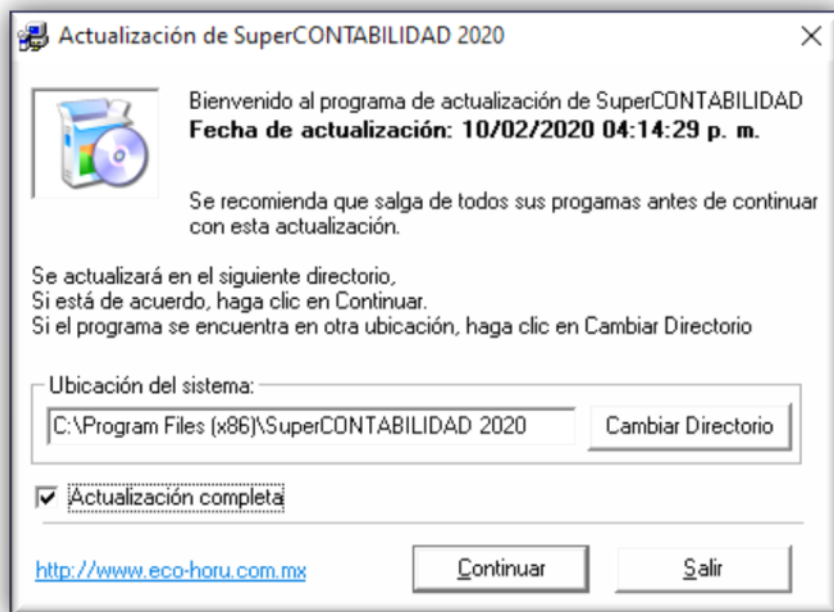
Actualización de SuperCONTABILIDAD 2020

Bienvenido al programa de actualización de SuperCONTABILIDAD
**Fecha de actualización: 10/02/2020 04:14:29 p. m.**

Se recomienda que salga de todos sus progamas antes de continuar con esta actualización.

Se actualizará en el siguiente directorio,
Si está de acuerdo, haga clic en Continuar.
Si el programa se encuentra en otra ubicación, haga clic en Cambiar Directorio

Ubicación del sistema:

C:\Program Files (x86)\SuperCONTABILIDAD 2020

Cambiar Directorio

Actualización completa

http://www.eco-horu.com.mx

Continuar

Salir